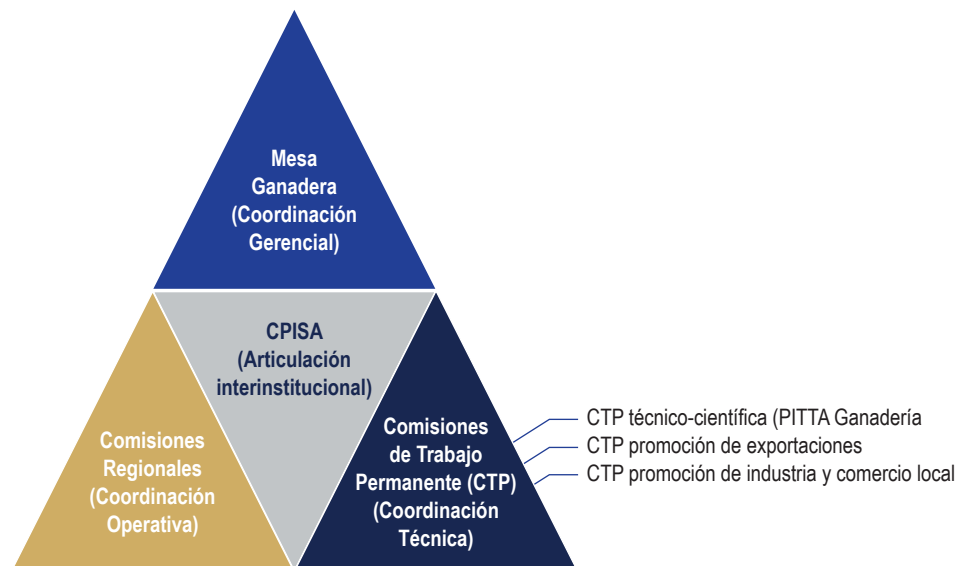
Mesa Ganadera (Coordinación Gerencial)

CPISA (Articulación interinstitucional)

Comisiones Regionales (Coordinación Operativa)

Comisiones de Trabajo Permanente (CTP) (Coordinación Técnica)

CTP técnico-científica (PITTA Ganadería

CTP promoción de exportaciones

CTP promoción de industria y comercio local